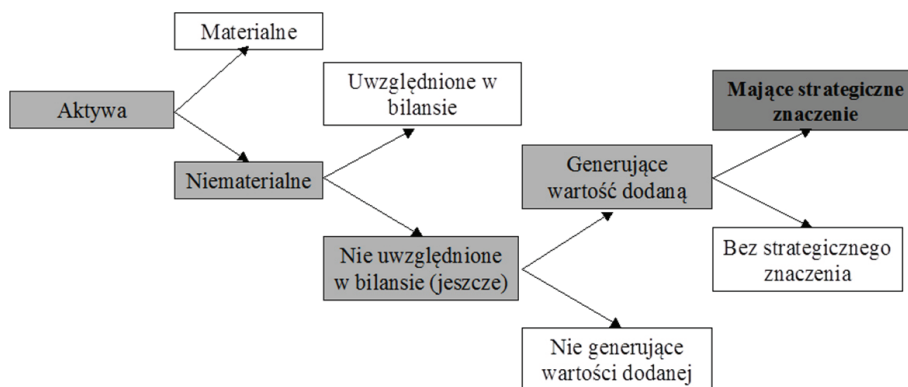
Materialne

Aktywa

Uwzględnione w bilansie

Niematerialne

Nie uwzględnione w bilansie (jeszcze)

Generujące wartość dodaną

Nie generujące wartości dodanej

Mające strategiczne znaczenie

Bez strategicznego znaczenia